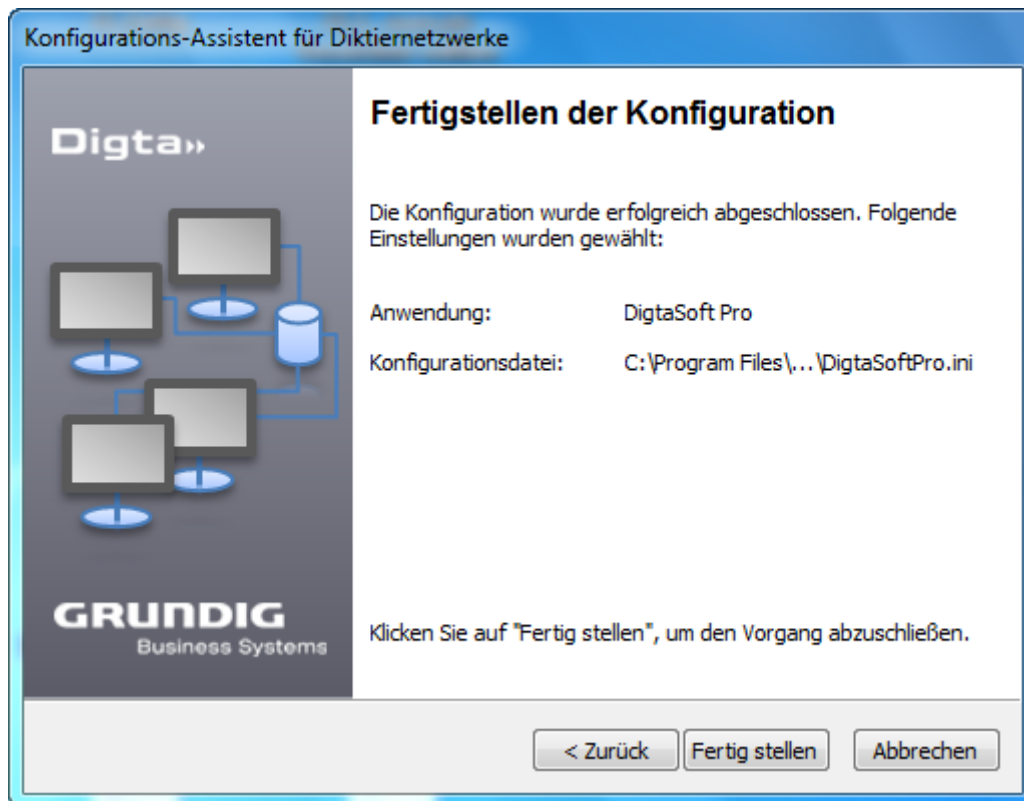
Konfigurations-Assistent für Diktiernetzwerke

Digta»

GRUNDIG
Business Systems

Fertigstellen der Konfiguration

Die Konfiguration wurde erfolgreich abgeschlossen. Folgende Einstellungen wurden gewählt:

Anwendung: DigtaSoft Pro

Konfigurationsdatei: C:\Program Files\...\DigtaSoftPro.ini

Klicken Sie auf "Fertig stellen", um den Vorgang abzuschließen.

< Zurück | Fertig stellen | Abbrechen